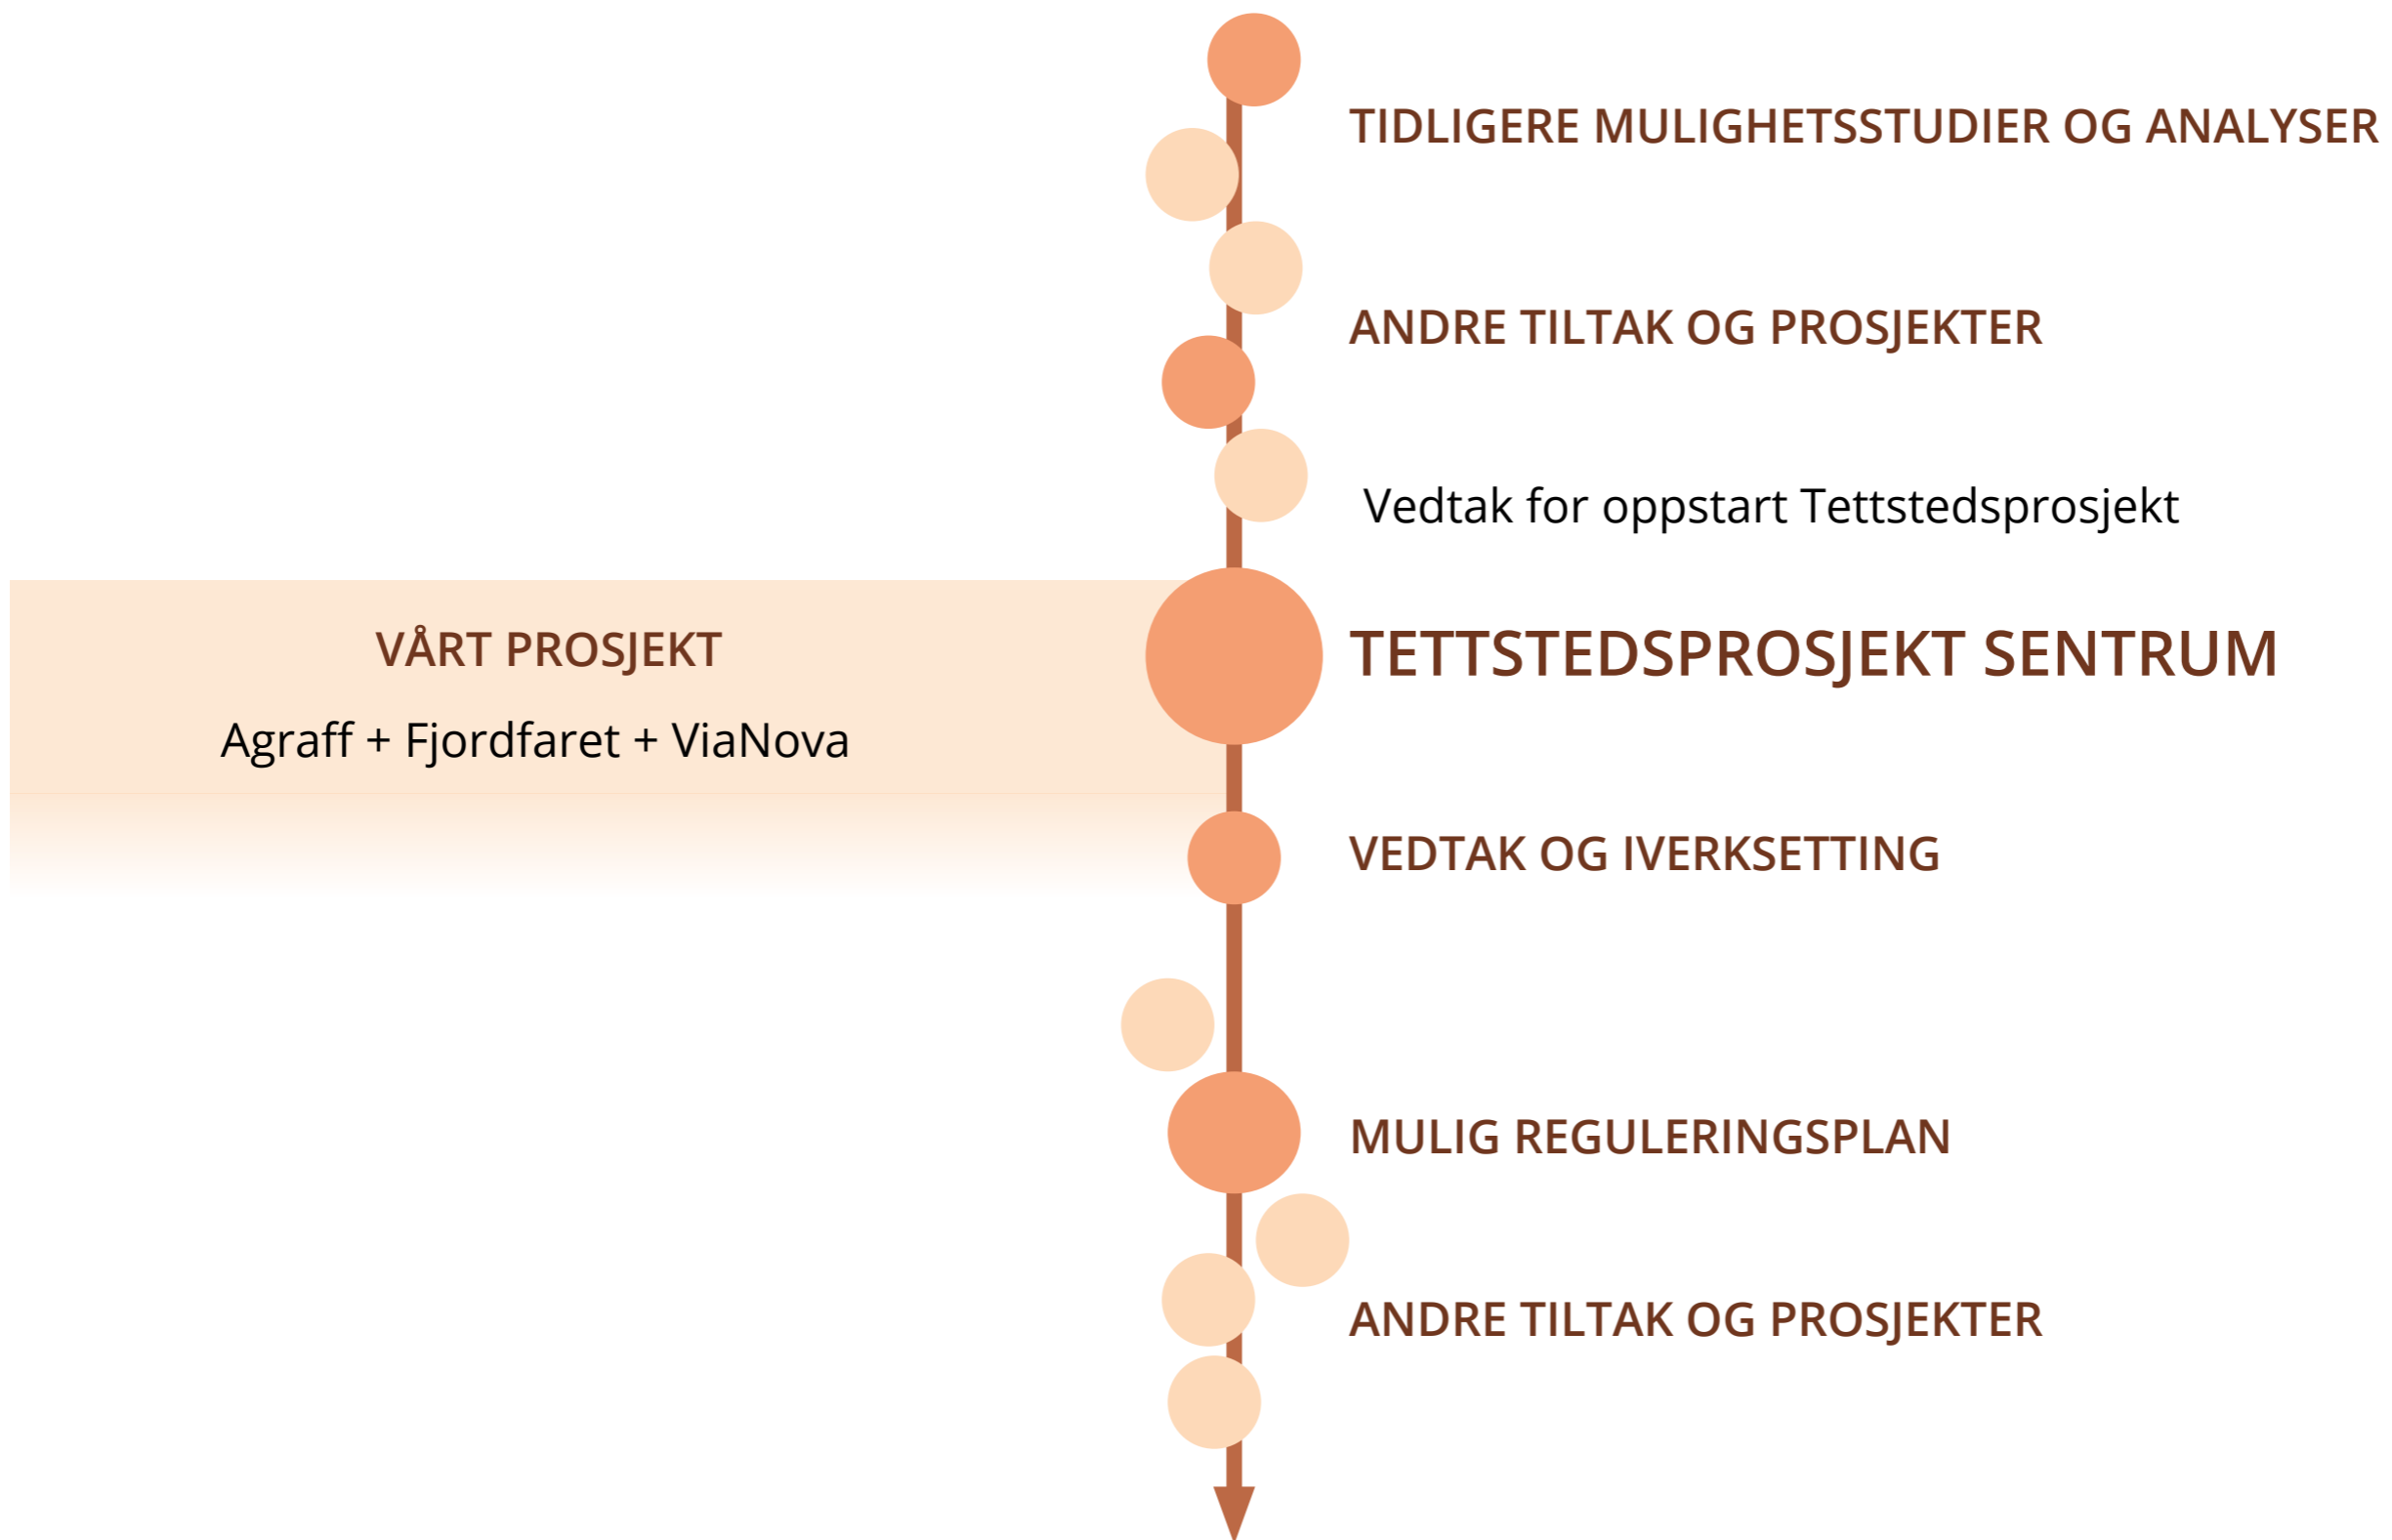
TIDLIGERE MULIGHETSSTUDIER OG ANALYSER

ANDRE TILTAK OG PROSJEKTER

Vedtak for oppstart Tettstedsprosjekt

VÅRT PROSJEKT

Agraff + Fjordfaret + ViaNova

TETTSTEDSPROSJEKT SENTRUM

VEDTAK OG IVERKSETTING

MULIG REGULERINGSPLAN

ANDRE TILTAK OG PROSJEKTER